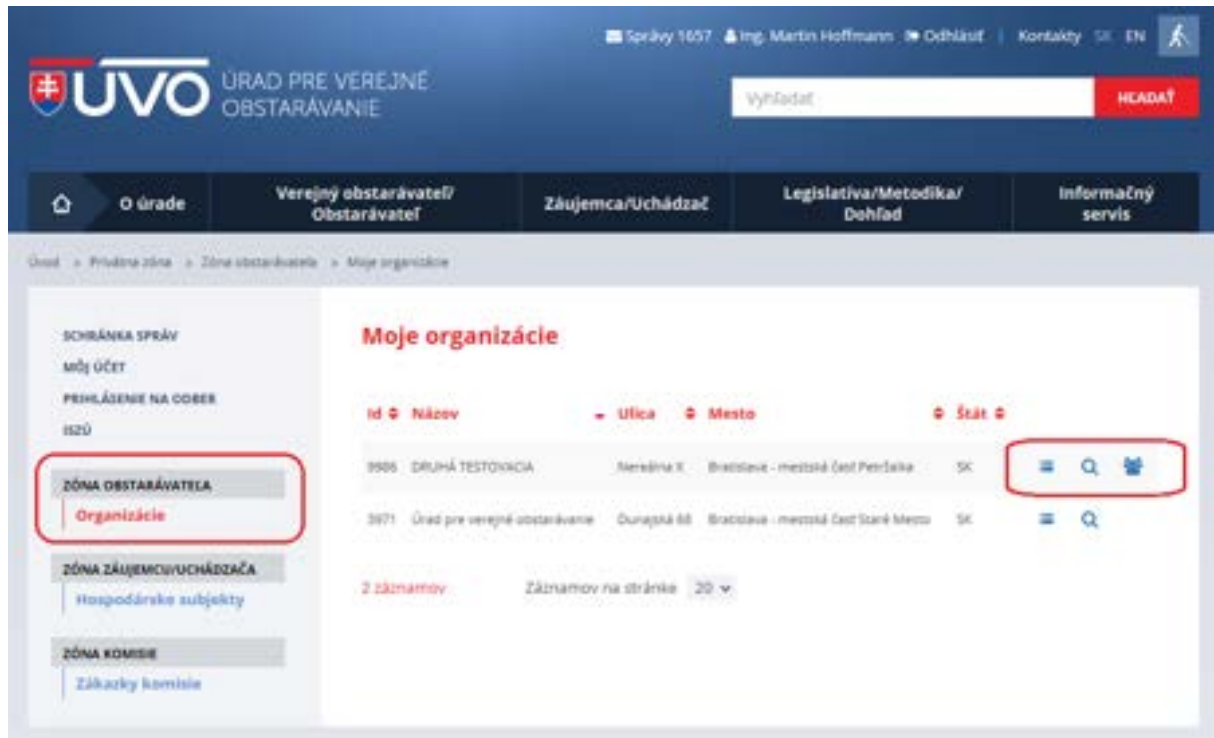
Správy 1657 Ing. Martin Hoffmann Odhlásiť | Kontakty SK EN

ÚVO ÚRAD PRE VEREJNÉ OBSTARÁVANIE

Vyhľadať HĽADAŤ

O úrade | Verejný obstarávateľ/ Obstarávateľ | Záujemca/Uchádzač | Legislatíva/Metodika/ Dohľad | Informačný servis

Úvod > Prihlásená zóna > Zóna obstarávateľa > Moje organizácie

SCHRÁNKA SPRÁV
MÔJ ÚČET
PRIHLÁSENIE NA ODBER
ISZÚ

ZÓNA OBSTARÁVATEĽA
Organizácie

ZÓNA ZÁUJEMCU/UCHÁDZAČA
Hospodárske subjekty

ZÓNA KOMISIE
Zákazky komisie

Moje organizácie

| Id | Názov | Ulica | Mesto | Štát |
|---|---|---|---|---|
| 9986 | DRUHÁ TESTOVACIA | Neredina X | Bratislava - mestská časť Petržalka | SK |
| 3971 | Úrad pre verejné obstarávanie | Dunajská 68 | Bratislava - mestská časť Staré Mesto | SK |

2 záznamov Záznamov na stránke 20